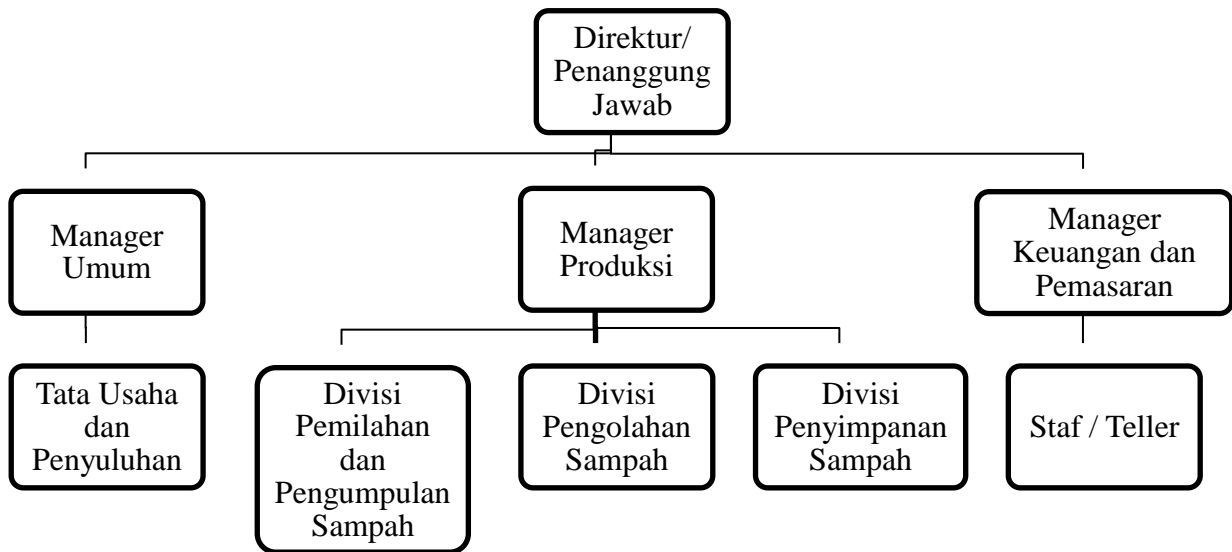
Direktur/ Penanggung Jawab

Manager Umum

Manager Produksi

Manager Keuangan dan Pemasaran

Tata Usaha dan Penyuluhan

Divisi Pemilahan dan Pengumpulan Sampah

Divisi Pengolahan Sampah

Divisi Penyimpanan Sampah

Staf / Teller